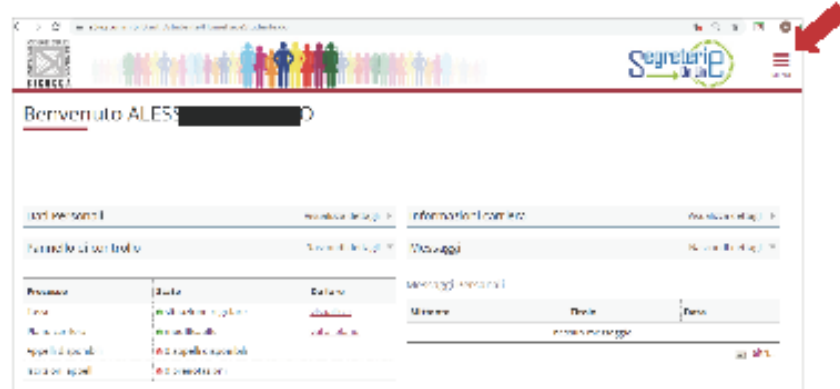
Segreterie on line

Benvenuto ALESS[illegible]O

Dati Personali

Pannello di controllo

Informazioni Carriera

Messaggi

Messaggi personali

| Processo | Stato | Dettagli |
|---|---|---|
| Tasse | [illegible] | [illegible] |
| Piano carriera | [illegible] | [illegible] |
| Appelli disponibili | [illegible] | |
| Bacheca appelli | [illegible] | |

| Mittente | Titolo | Data |
|---|---|---|
| | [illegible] | |